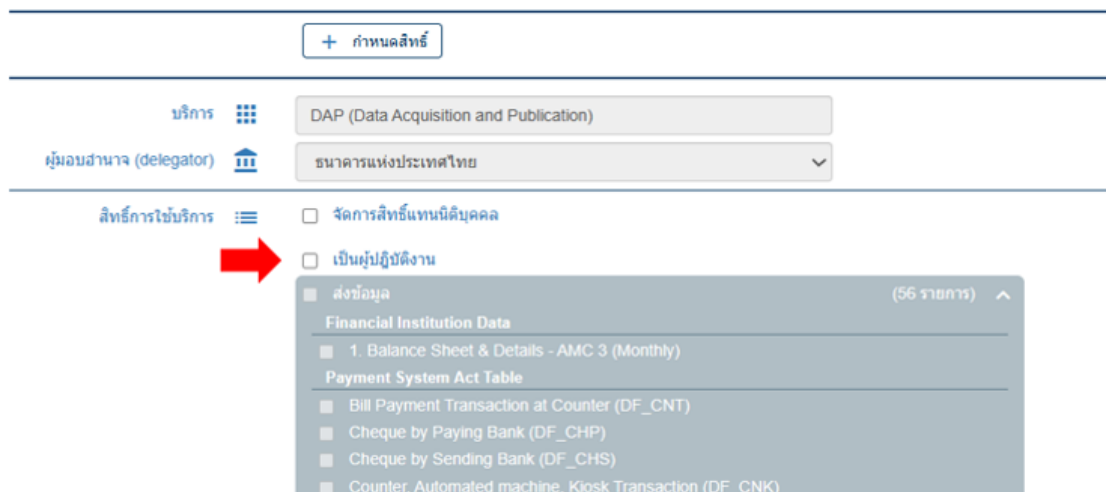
+ กำหนดสิทธิ์

บริการ
DAP (Data Acquisition and Publication)

ผู้มอบอำนาจ (delegator)
ธนาคารแห่งประเทศไทย

สิทธิ์การใช้บริการ
จัดการสิทธิ์แทนนิติบุคคล

เป็นผู้ปฏิบัติงาน

ส่งข้อมูล (56 รายการ)

Financial Institution Data
1. Balance Sheet & Details - AMC 3 (Monthly)

Payment System Act Table
Bill Payment Transaction at Counter (DF_CNT)
Cheque by Paying Bank (DF_CHP)
Cheque by Sending Bank (DF_CHS)
Counter, Automated machine, Kiosk Transaction (DF_CNK)